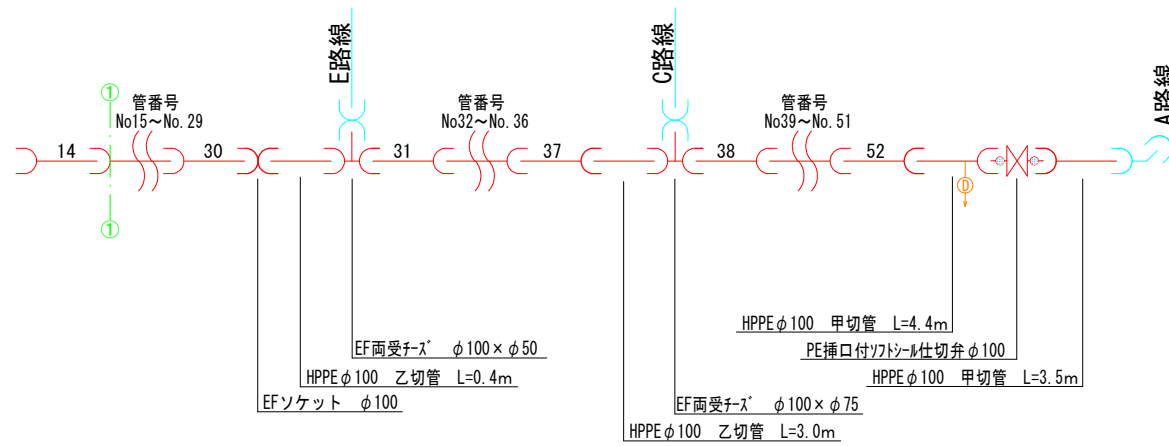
E路線

C路線

A路線

①

①

管番号
No15～No. 29

管番号
No32～No. 36

管番号
No39～No. 51

14

30

31

37

38

52

D

HPPE$\phi$100　甲切管　L=4.4m

PE挿口付ソフトシール仕切弁$\phi$100

HPPE$\phi$100　甲切管　L=3.5m

EF両受チーズ　$\phi$100×$\phi$50

HPPE$\phi$100　乙切管　L=0.4m

EFソケット　$\phi$100

EF両受チーズ　$\phi$100×$\phi$75

HPPE$\phi$100　乙切管　L=3.0m